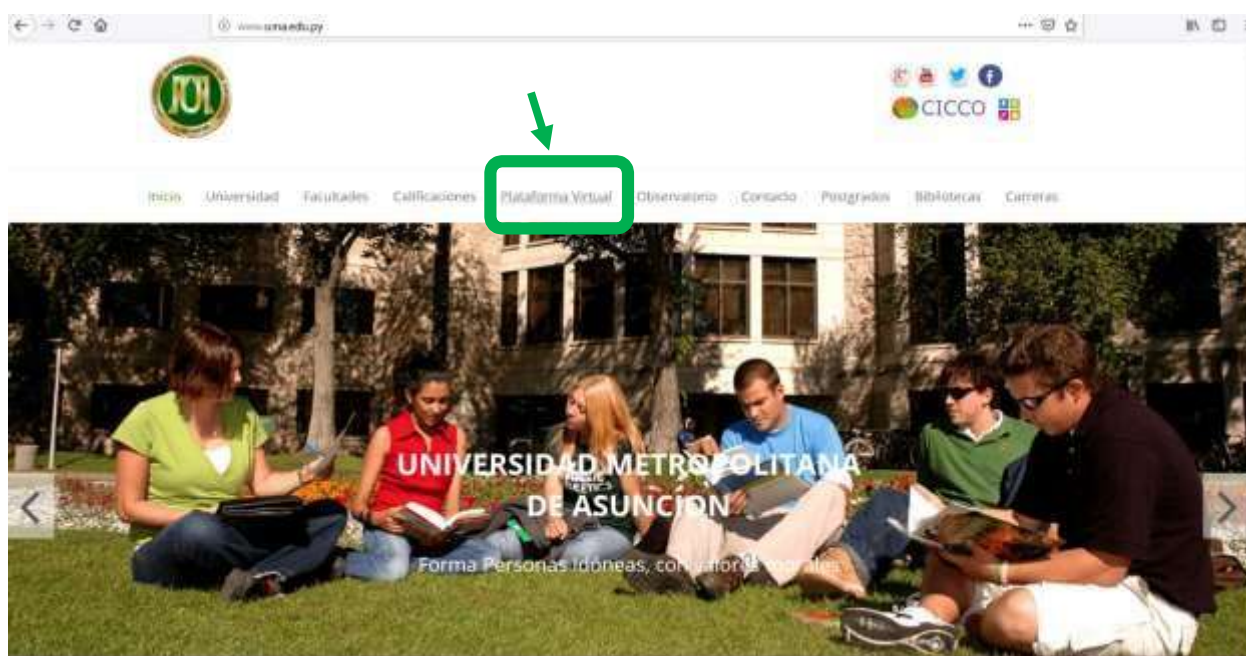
www.uma.edu.py

CICCO

Inicio Universidad Facultades Calificaciones Plataforma Virtual Observatorio Contacto Postgrados Bibliotecas Carreras

UNIVERSIDAD METROPOLITANA DE ASUNCION

Forma Personas Idoneas, con valores morales